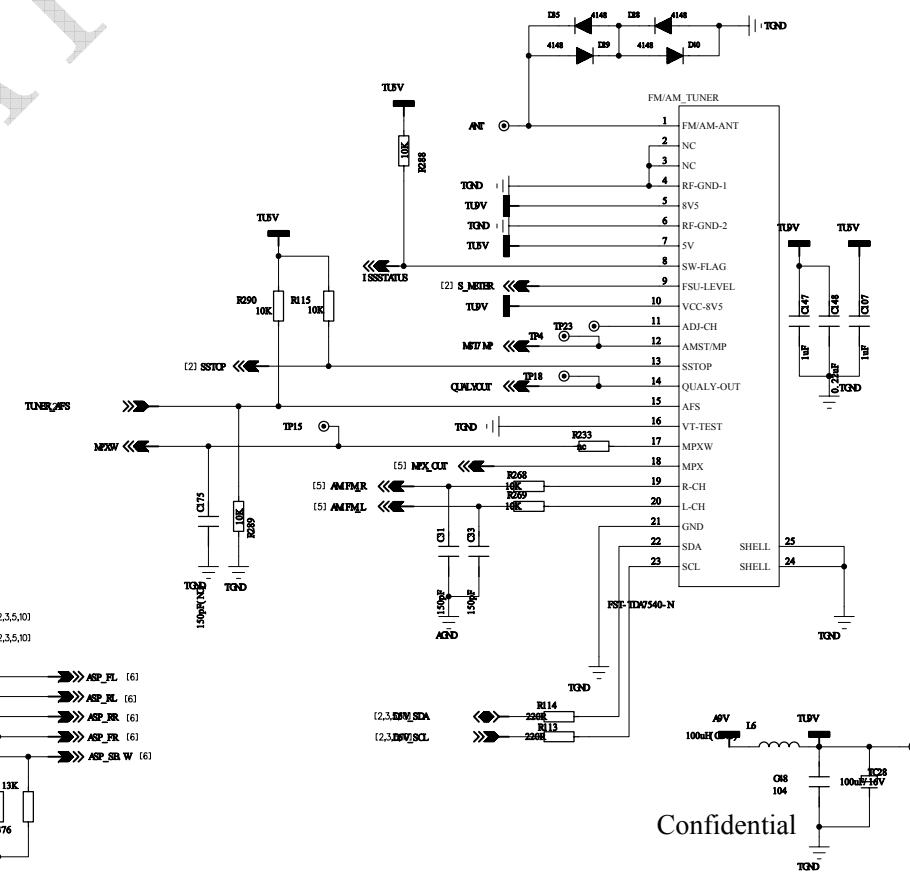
D15 4148 D28 4148 TGND
4148 D29 4148 D30

TU5V
FM/AM_TUNER
ANT
10K R288
1 FM/AM-ANT
2 NC
3 NC
TGND 4 RF-GND-1
TU9V 5 8V5
TGND 6 RF-GND-2
TU5V 7 5V
TU5V
8 SW-FLAG
I SSSTATUS
[2] S_METER 9 FSU-LEVEL
TU9V 10 VCC-8V5
TP23 11 ADJ-CH
R290 10K R115 10K
TP4
MST/MP 12 AMST/MP
[2] SSTOP 13 SSTOP
TP18
QUALYOUT 14 QUALY-OUT
TUNER_AFS 15 AFS
TP15
TGND 16 VT-TEST
R233
MPXW nc 17 MPXW
[5] MPX_OUT 18 MPX
R268
[5] AMFM_R 10K 19 R-CH
R269
[5] AMFM_L 10K 20 L-CH
21 GND
22 SDA SHELL 25
23 SCL SHELL 24
C175
10K R289
C31 C33
TGND TGND
150pF NC
150pF 150pF
AGND
FST-TDA7540-N
TGND
TU9V TU5V
C147 C148 C107
1uF 0.22uF 1uF
TGND
TGND
2,3,5,10]
2,3,5,10]
ASP_FL [6]
ASP_RL [6]
ASP_RR [6]
ASP_FR [6]
ASP_SB W [6]
13K
76
R114
[2,3,5]5V_SDA 220R
R113
[2,3,5]5V_SCL 220R
A9V L6 TU9V
100uH
C48 104
TC28 100uF/16V
Confidential
TGND